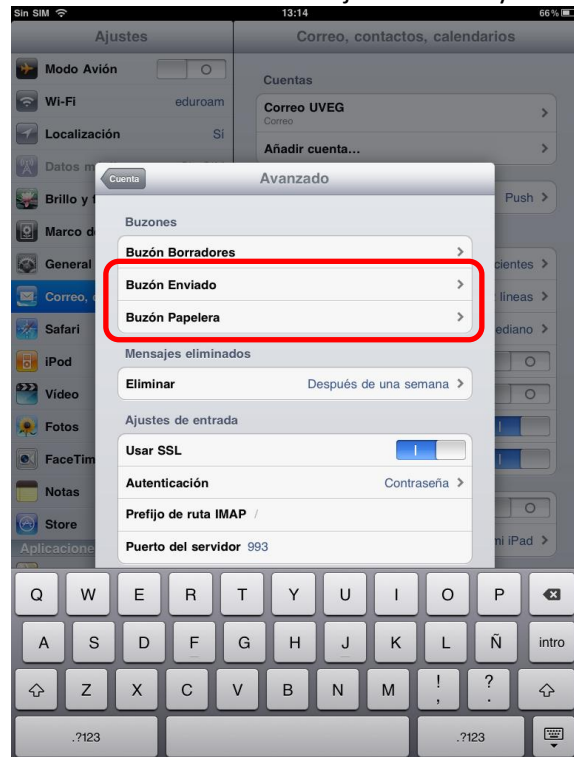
Sin SIM 13:14 66 %

Ajustes

Modo Avión O

Wi-Fi eduroam

Localización Sí

Datos m

Brillo y f

Marco d

General

Correo,

Safari

iPod

Vídeo

Fotos

FaceTim

Notas

Store

Aplicacione

Correo, contactos, calendarios

Cuentas

Correo UVEG
Correo

Añadir cuenta...

Push

cientes

líneas

ediano

O

O

I

I

O

i iPad

Cuenta

Avanzado

Buzones

Buzón Borradores

Buzón Enviado

Buzón Papelera

Mensajes eliminados

Eliminar Después de una semana

Ajustes de entrada

Usar SSL I

Autenticación Contraseña

Prefijo de ruta IMAP /

Puerto del servidor 993

Q W E R T Y U I O P

A S D F G H J K L Ñ intro

Z X C V B N M ! , ? .

.?123 .?123